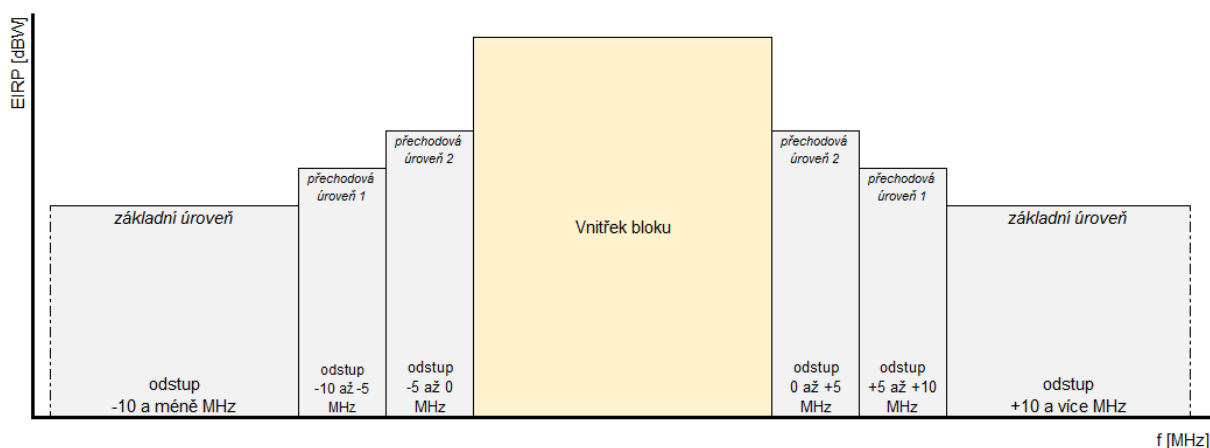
EIRP [dBW]

základní úroveň

odstup
-10 a méně MHz

přechodová úroveň 1

odstup
-10 až -5 MHz

přechodová úroveň 2

odstup
-5 až 0 MHz

Vnitřek bloku

přechodová úroveň 2

odstup
0 až +5 MHz

přechodová úroveň 1

odstup
+5 až +10 MHz

základní úroveň

odstup
+10 a více MHz

f [MHz]